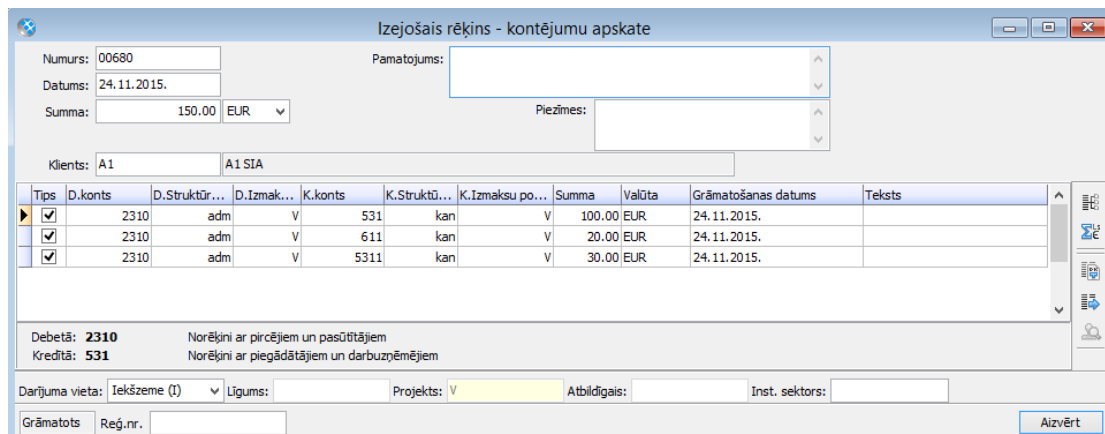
Izejošais rēķins - kontējumu apskate

Numurs: 00680
Datums: 24.11.2015.
Summa: 150.00 EUR
Pamatojums:
Piezīmes:
Klients: A1 A1 SIA

| Tips | D.konts | D.Struktūr... | D.Izmak... | K.konts | K.Struktū... | K.Izmaksu po... | Summa | Valūta | Grāmatošanas datums | Teksts |
|---|---|---|---|---|---|---|---|---|---|---|
| ✔ | 2310 | adm | V | 531 | kan | V | 100.00 | EUR | 24.11.2015. | |
| ✔ | 2310 | adm | V | 611 | kan | V | 20.00 | EUR | 24.11.2015. | |
| ✔ | 2310 | adm | V | 5311 | kan | V | 30.00 | EUR | 24.11.2015. | |

Debetā: 2310 Norēķini ar pircējiem un pasūtītājiem
Kredītā: 531 Norēķini ar piegādātājiem un darbuzņēmējiem

Darījuma vieta: Iekšzeme (I) Līgums: Projekts: V Atbildīgais: Inst. sektors:

Grāmatots Reģ.nr. Aizvērt